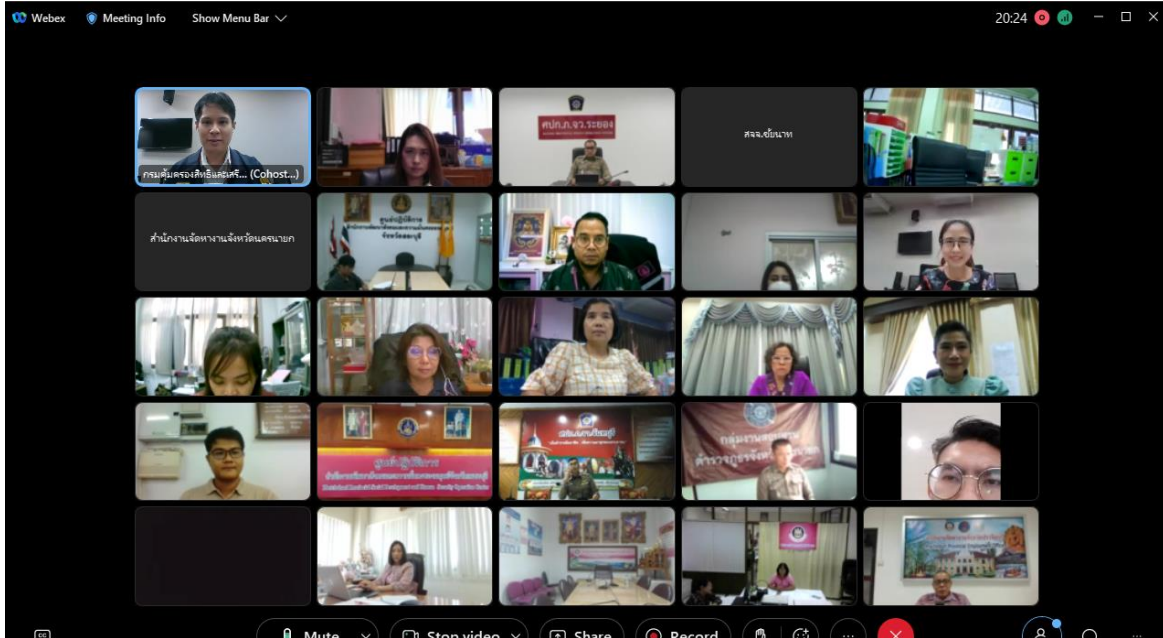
Webex Meeting Info Show Menu Bar

20:24

กรมคุ้มครองสิทธิและเสรี... (Cohost...)

ศปก.ภ.จว.ระยอง

สจจ.ชัยนาท

สำนักงานจัดหางานจังหวัดนครนายก

ศูนย์ปฏิบัติการ

กลุ่มงาน

ตำรวจภูธรจังหวัด

Mute Stop video Share Record